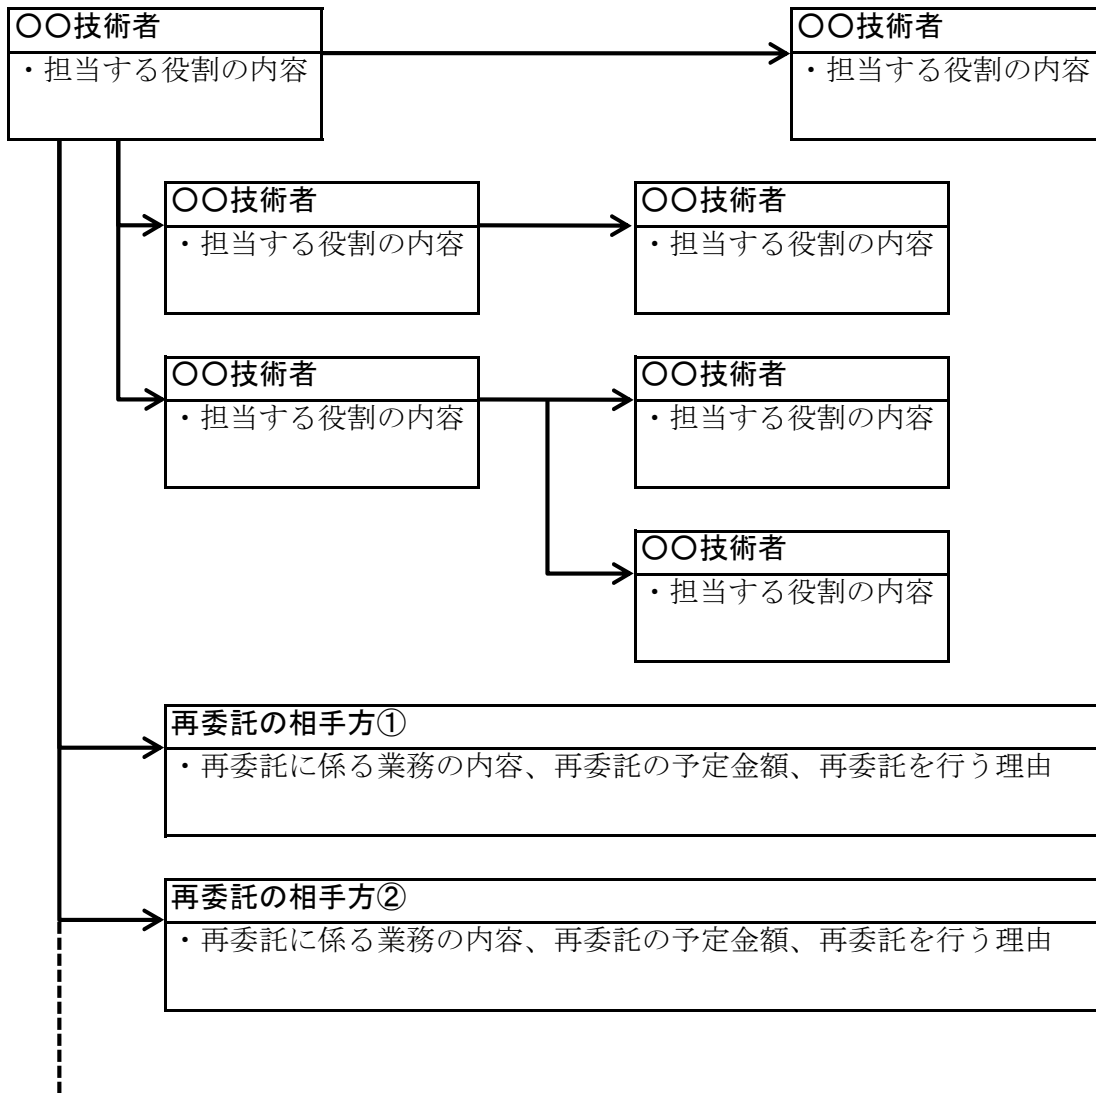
○○技術者
・担当する役割の内容

○○技術者
・担当する役割の内容

○○技術者
・担当する役割の内容

○○技術者
・担当する役割の内容

○○技術者
・担当する役割の内容

○○技術者
・担当する役割の内容

○○技術者
・担当する役割の内容

再委託の相手方①
・再委託に係る業務の内容、再委託の予定金額、再委託を行う理由

再委託の相手方②
・再委託に係る業務の内容、再委託の予定金額、再委託を行う理由